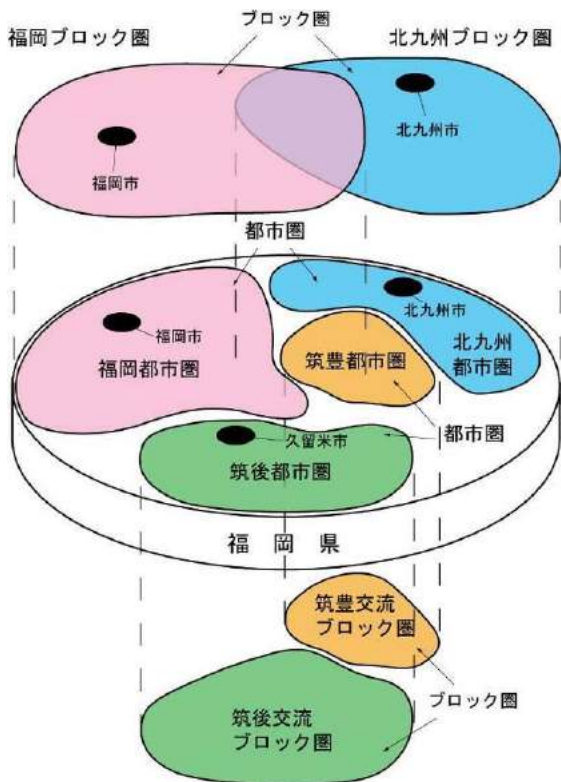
福岡ブロック圏

ブロック圏

北九州ブロック圏

北九州市

福岡市

都市圏

北九州市

福岡市

北九州
都市圏

福岡都市圏

筑豊都市圏

久留米市

都市圏

筑後都市圏

福　岡　県

筑豊交流
ブロック圏

ブロック圏

筑後交流
ブロック圏